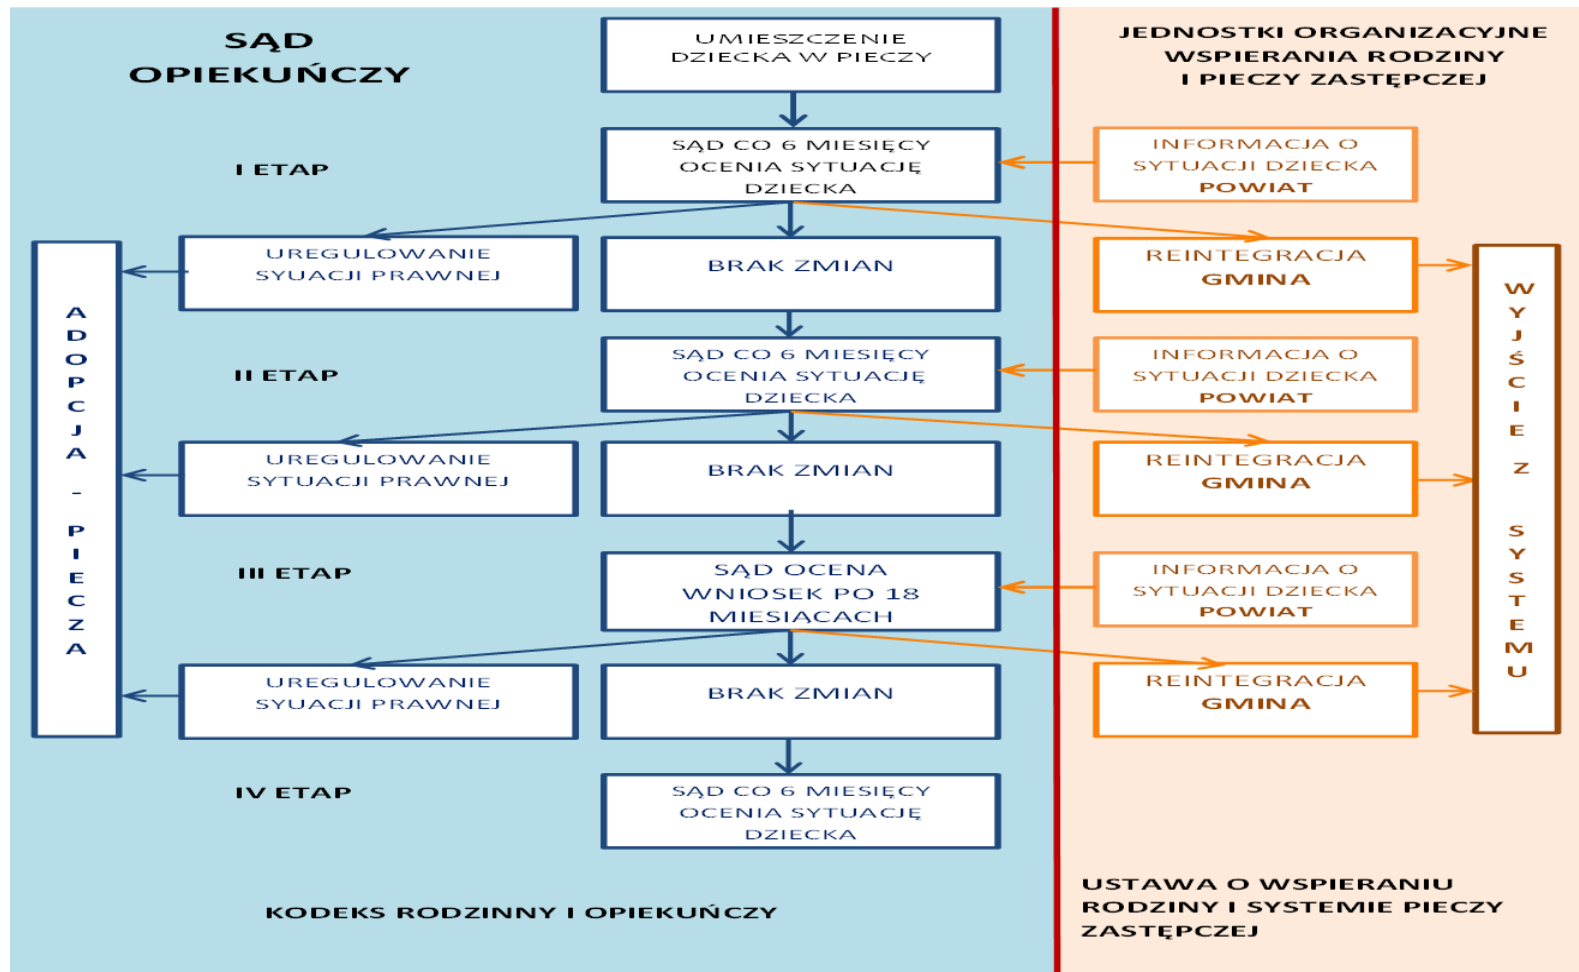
SĄD OPIEKUŃCZY

UMIESZCZENIE DZIECKA W PIECZY

JEDNOSTKI ORGANIZACYJNE WSPIERANIA RODZINY I PIECZY ZASTĘPCZEJ

I ETAP

SĄD CO 6 MIESIĘCY OCENIA SYTUACJĘ DZIECKA

INFORMACJA O SYTUACJI DZIECKA POWIAT

ADOPCJA - PIECZA

UREGULOWANIE SYUACJI PRAWNEJ

BRAK ZMIAN

REINTEGRACJA GMINA

WYJŚCIE Z SYSTEMU

II ETAP

SĄD CO 6 MIESIĘCY OCENIA SYTUACJĘ DZIECKA

INFORMACJA O SYTUACJI DZIECKA POWIAT

UREGULOWANIE SYTUACJI PRAWNEJ

BRAK ZMIAN

REINTEGRACJA GMINA

III ETAP

SĄD OCENA WNIOSEK PO 18 MIESIĄCACH

INFORMACJA O SYTUACJI DZIECKA POWIAT

UREGULOWANIE SYUACJI PRAWNEJ

BRAK ZMIAN

REINTEGRACJA GMINA

IV ETAP

SĄD CO 6 MIESIĘCY OCENIA SYTUACJĘ DZIECKA

KODEKS RODZINNY I OPIEKUŃCZY

USTAWA O WSPIERANIU RODZINY I SYSTEMIE PIECZY ZASTĘPCZEJ